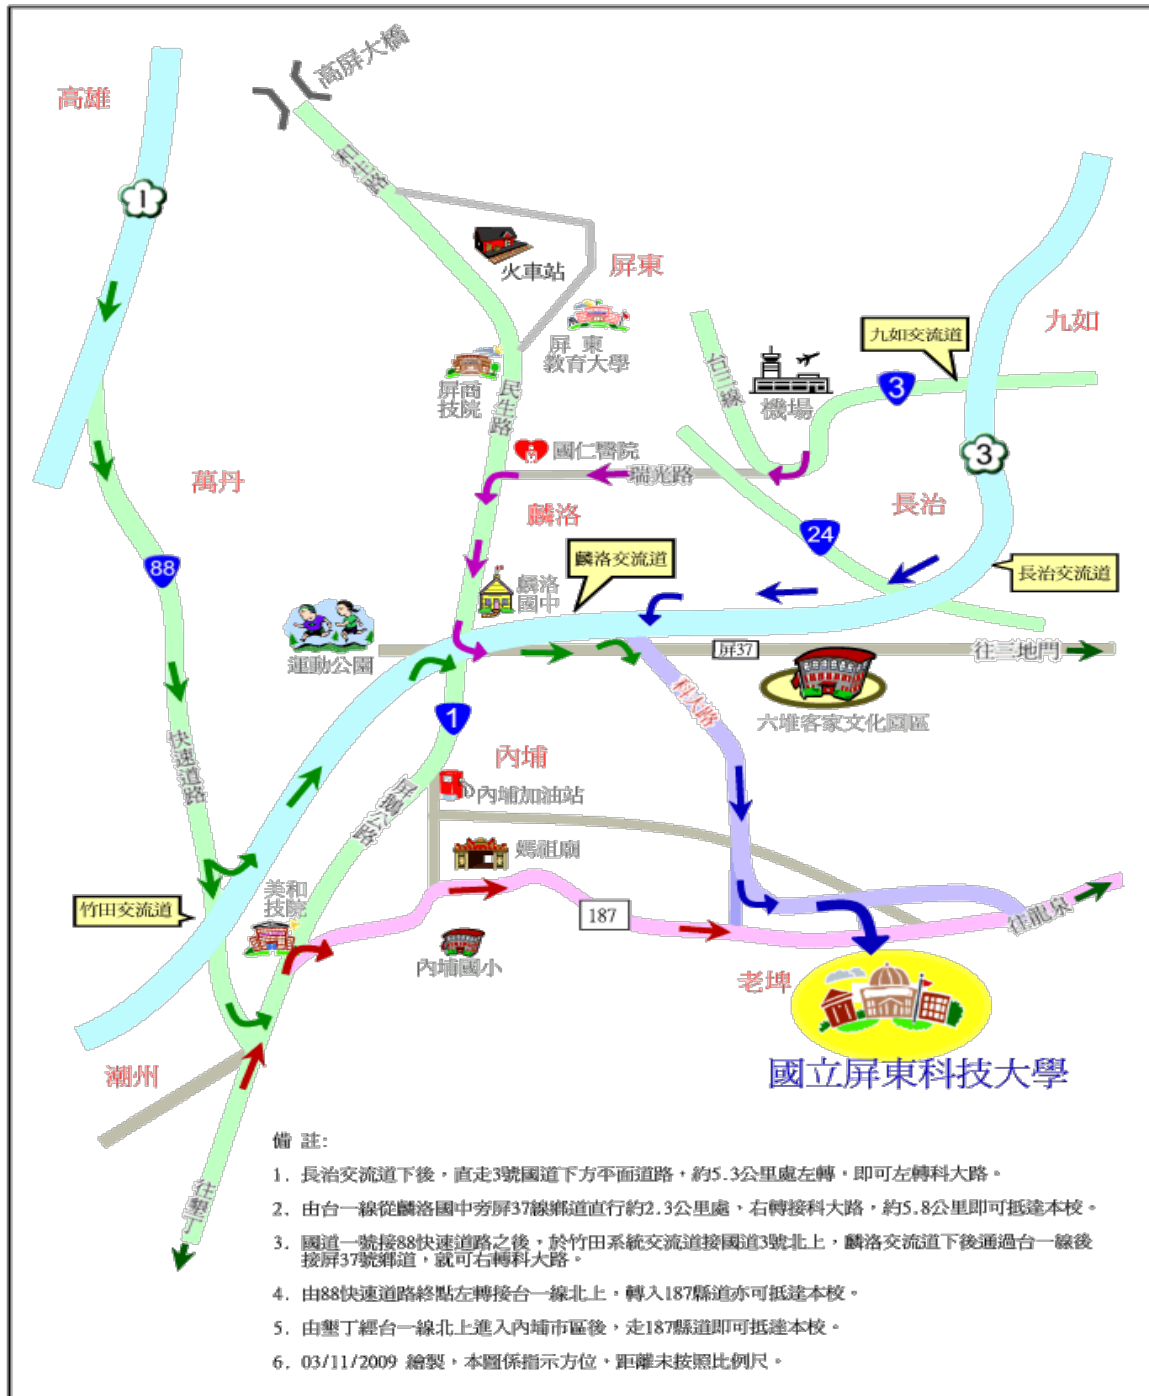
高雄
高屏大橋
民族路
火車站
屏東
屏東教育大學
九如
九如交流道
台三線
機場
3
3
屏商技院
民生路
國仁醫院
瑞光路
麟洛
長治
24
萬丹
88
麟洛交流道
麟洛國中
長治交流道
運動公園
屏37
往三地門
科大路
六堆客家文化園區
1
1
內埔
內埔加油站
快速道路
屏鵝公路
媽祖廟
竹田交流道
美和技院
187
往龍泉
內埔國小
老埤
潮州
國立屏東科技大學
往墾丁

備 註:

1. 長治交流道下後，直走3號國道下方平面道路，約5.3公里處左轉，即可左轉科大路。

2. 由台一線從麟洛國中旁屏37線鄉道直行約2.3公里處，右轉接科大路，約5.8公里即可抵達本校。

3. 國道一號接88快速道路之後，於竹田系統交流道接國道3號北上，麟洛交流道下後通過台一線後接屏37號鄉道，就可右轉科大路。

4. 由88快速道路終點左轉接台一線北上，轉入187縣道亦可抵達本校。

5. 由墾丁經台一線北上進入內埔市區後，走187縣道即可抵達本校。

6. 03/11/2009 繪製，本圖係指示方位，距離未按照比例尺。